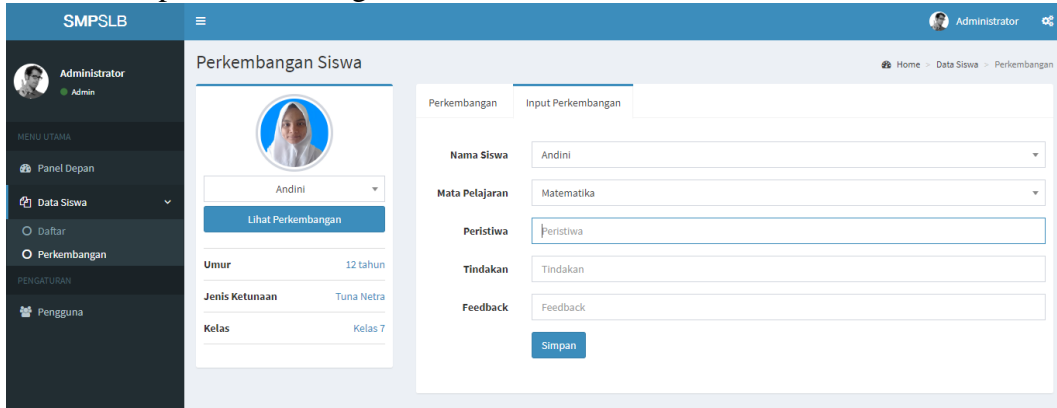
SMPSLB

Administrator

Administrator
Admin

MENU UTAMA

Panel Depan

Data Siswa

Daftar

Perkembangan

PENGATURAN

Pengguna

Perkembangan Siswa

Home > Data Siswa > Perkembangan

Andini

Lihat Perkembangan

| Umur | 12 tahun |
|---|---|
| Jenis Ketunaan | Tuna Netra |
| Kelas | Kelas 7 |

Perkembangan | Input Perkembangan

Nama Siswa: Andini

Mata Pelajaran: Matematika

Peristiwa: Peristiwa

Tindakan: Tindakan

Feedback: Feedback

Simpan